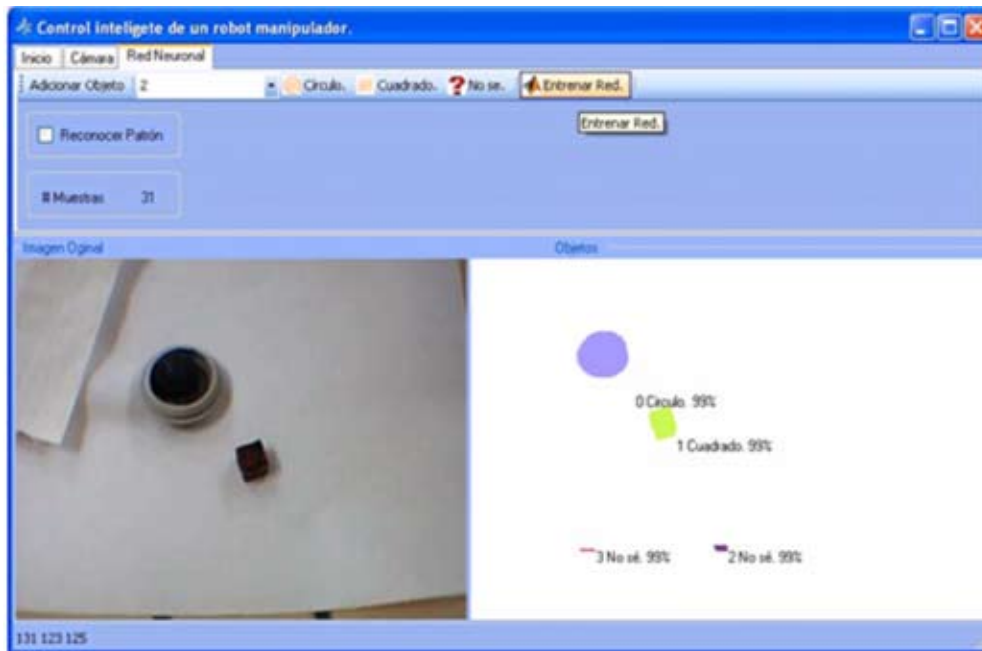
Control inteligete de un robot manipulador.

Inicio | Cámara | Red Neuronal

Adicionar Objeto 2 Circulo. Cuadrado. No se. Entrenar Red.

Entrenar Red.

Reconocer Patrón

# Muestras 31

Imagen Oginal

Objetos

0 Circulo. 99%

1 Cuadrado. 99%

3 No sé. 99%

2 No sé. 99%

131 123 125